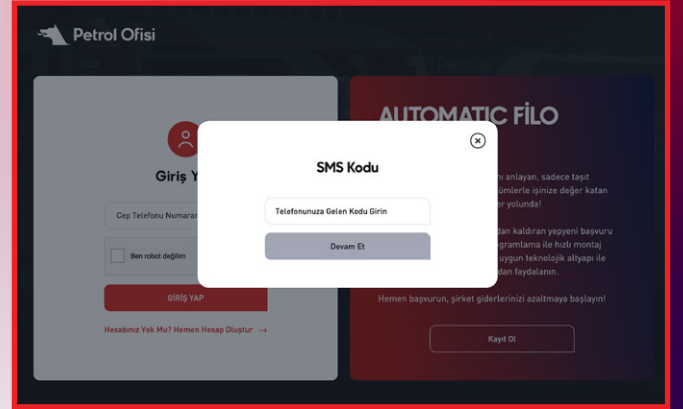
Petrol Ofisi

Giriş Y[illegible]

Cep Telefonu Numaras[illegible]

Ben robot değilim

GİRİŞ YAP

Hesabınız Yok Mu? Hemen Hesap Oluştur →

AUTOMATİC FİLO

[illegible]ı anlayan, sadece taşıt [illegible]ümlerle işinize değer katan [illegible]er yolunda!

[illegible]dan kaldıran yepyeni başvuru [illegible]ogramlama ile hızlı montaj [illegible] uygun teknolojik altyapı ile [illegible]dan faydalanın.

Hemen başvurun, şirket giderlerinizi azaltmaya başlayın!

Kayıt Ol

SMS Kodu

Telefonunuza Gelen Kodu Girin

Devam Et